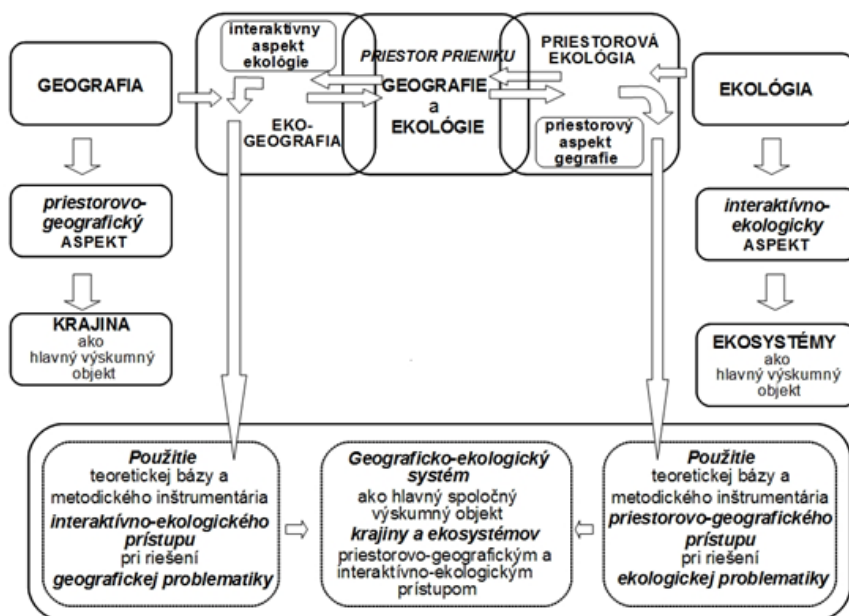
GEOGRAFIA

interaktívny aspekt ekológie

EKO-GEOGRAFIA

PRIESTOR PRIENIKU

GEOGRAFIE a EKOLÓGIE

PRIESTOROVÁ EKOLÓGIA

priestorový aspekt gegrafie

EKOLÓGIA

priestorovo-geografický ASPEKT

interaktívno-ekologicky ASPEKT

KRAJINA ako hlavný výskumný objekt

EKOSYSTÉMY ako hlavný výskumný objekt

Použitie teoretickej bázy a metodického inštrumentária interaktívno-ekologického prístupu pri riešení geografickej problematiky

Geograficko-ekologický systém ako hlavný spoločný výskumný objekt krajiny a ekosystémov priestorovo-geografickým a interaktívno-ekologickým prístupom

Použitie teoretickej bázy a metodického inštrumentária priestorovo-geografického prístupu pri riešení ekologickej problematiky